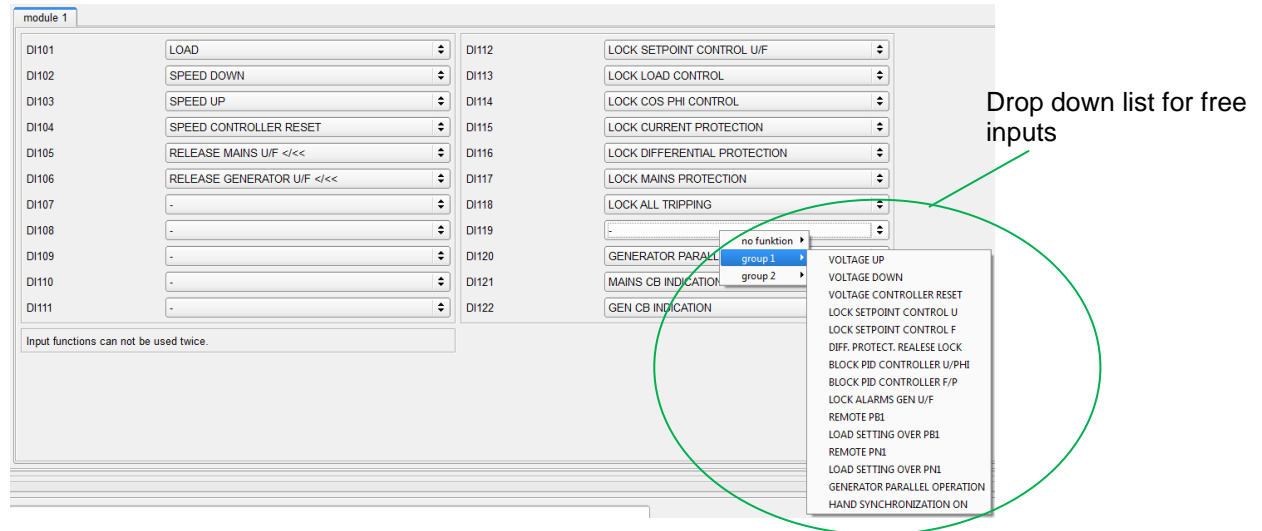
module 1

DI101 LOAD
DI102 SPEED DOWN
DI103 SPEED UP
DI104 SPEED CONTROLLER RESET
DI105 RELEASE MAINS U/F </<<
DI106 RELEASE GENERATOR U/F </<<
DI107 -
DI108 -
DI109 -
DI110 -
DI111 -

Input functions can not be used twice.

DI112 LOCK SETPOINT CONTROL U/F
DI113 LOCK LOAD CONTROL
DI114 LOCK COS PHI CONTROL
DI115 LOCK CURRENT PROTECTION
DI116 LOCK DIFFERENTIAL PROTECTION
DI117 LOCK MAINS PROTECTION
DI118 LOCK ALL TRIPPING
DI119 -
DI120 GENERATOR PARALL
DI121 MAINS CB INDICATION
DI122 GEN CB INDICATION

no funktion
group 1
group 2

VOLTAGE UP
VOLTAGE DOWN
VOLTAGE CONTROLLER RESET
LOCK SETPOINT CONTROL U
LOCK SETPOINT CONTROL F
DIFF. PROTECT. REALESE LOCK
BLOCK PID CONTROLLER U/PHI
BLOCK PID CONTROLLER F/P
LOCK ALARMS GEN U/F
REMOTE PB1
LOAD SETTING OVER PB1
REMOTE PN1
LOAD SETTING OVER PN1
GENERATOR PARALLEL OPERATION
HAND SYNCHRONIZATION ON

Drop down list for free inputs